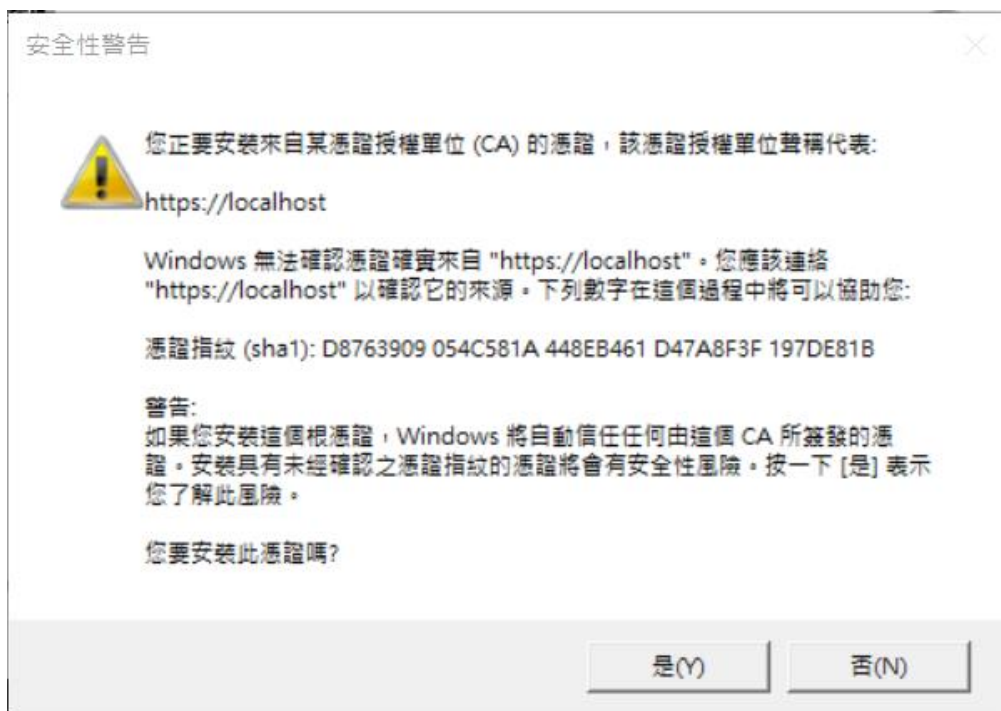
安全性警告

您正要安裝來自某憑證授權單位 (CA) 的憑證，該憑證授權單位聲稱代表:

https://localhost

Windows 無法確認憑證確實來自 "https://localhost"。您應該連絡 "https://localhost" 以確認它的來源。下列數字在這個過程中將可以協助您:

憑證指紋 (sha1): D8763909 054C581A 448EB461 D47A8F3F 197DE81B

警告:
如果您安裝這個根憑證，Windows 將自動信任任何由這個 CA 所簽發的憑證。安裝具有未經確認之憑證指紋的憑證將會有安全性風險。按一下 [是] 表示您了解此風險。

您要安裝此憑證嗎?

是(Y)

否(N)